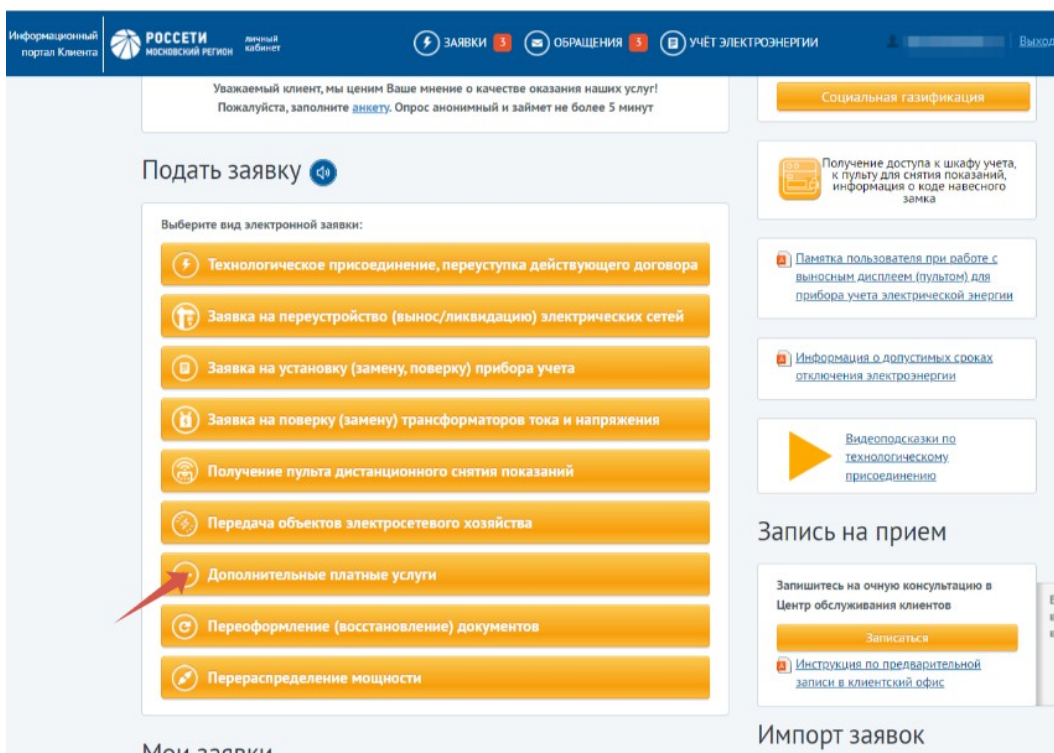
Информационный портал Клиента РОССЕТИ МОСКОВСКИЙ РЕГИОН личный кабинет ЗАЯВКИ 3 ОБРАЩЕНИЯ 3 УЧЁТ ЭЛЕКТРОЭНЕРГИИ Выход

Уважаемый клиент, мы ценим Ваше мнение о качестве оказания наших услуг! Пожалуйста, заполните анкету. Опрос анонимный и займет не более 5 минут

Социальная газификация

Подать заявку

Получение доступа к шкафу учета, к пульту для снятия показаний, информация о коде навесного замка

Выберите вид электронной заявки:

Технологическое присоединение, переуступка действующего договора

Заявка на переустройство (вынос/ликвидацию) электрических сетей

Заявка на установку (замену, поверку) прибора учета

Заявка на поверку (замену) трансформаторов тока и напряжения

Получение пульта дистанционного снятия показаний

Передача объектов электросетевого хозяйства

Дополнительные платные услуги

Переоформление (восстановление) документов

Перераспределение мощности

Памятка пользователя при работе с выносным дисплеем (пультом) для прибора учета электрической энергии

Информация о допустимых сроках отключения электроэнергии

Видеоподсказки по технологическому присоединению

Запись на прием

Запишитесь на очную консультацию в Центр обслуживания клиентов

Записаться

Инструкция по предварительной записи в клиентский офис

Импорт заявок

Мои заявки